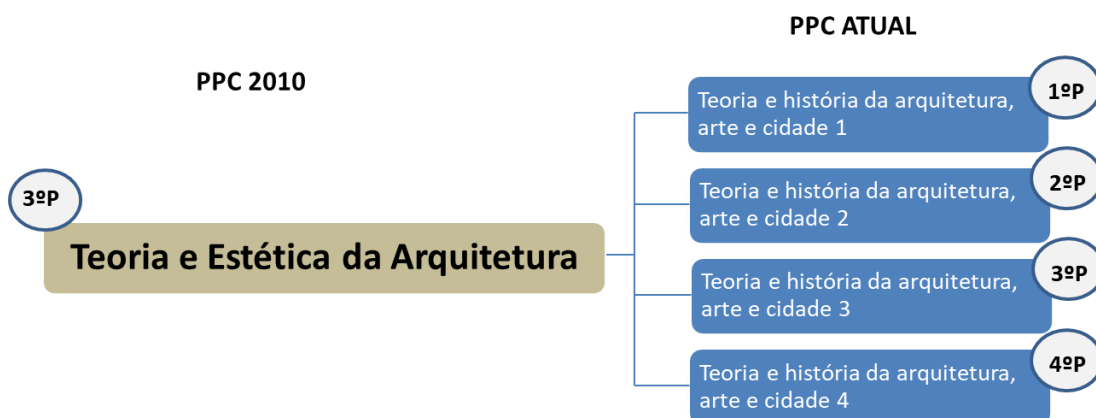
PPC 2010

3ºP

Teoria e Estética da Arquitetura

PPC ATUAL

Teoria e história da arquitetura, arte e cidade 1

1ºP

Teoria e história da arquitetura, arte e cidade 2

2ºP

Teoria e história da arquitetura, arte e cidade 3

3ºP

Teoria e história da arquitetura, arte e cidade 4

4ºP